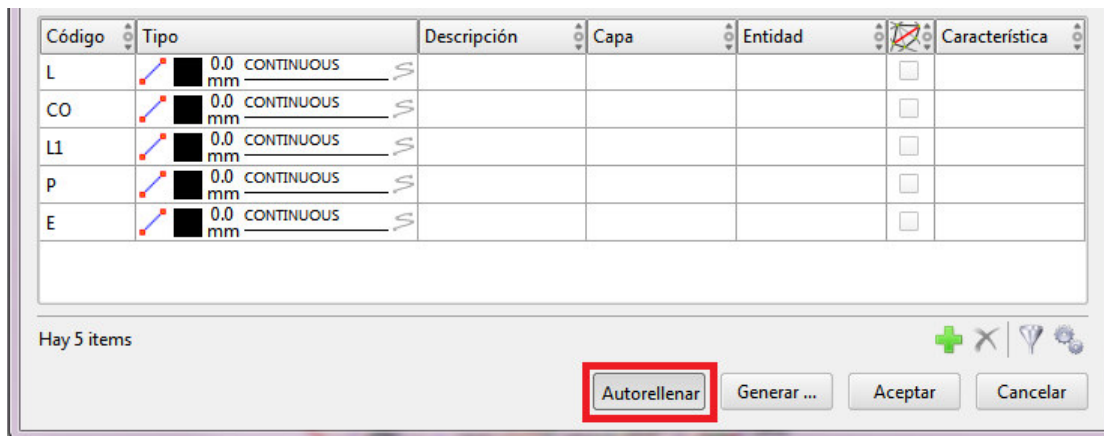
| Código | Tipo | Descripción | Capa | Entidad | | Característica |
|---|---|---|---|---|---|---|
| L | 0.0 mm CONTINUOUS | | | | | |
| CO | 0.0 mm CONTINUOUS | | | | | |
| L1 | 0.0 mm CONTINUOUS | | | | | |
| P | 0.0 mm CONTINUOUS | | | | | |
| E | 0.0 mm CONTINUOUS | | | | | |

Hay 5 items

Autorellenar Generar ... Aceptar Cancelar